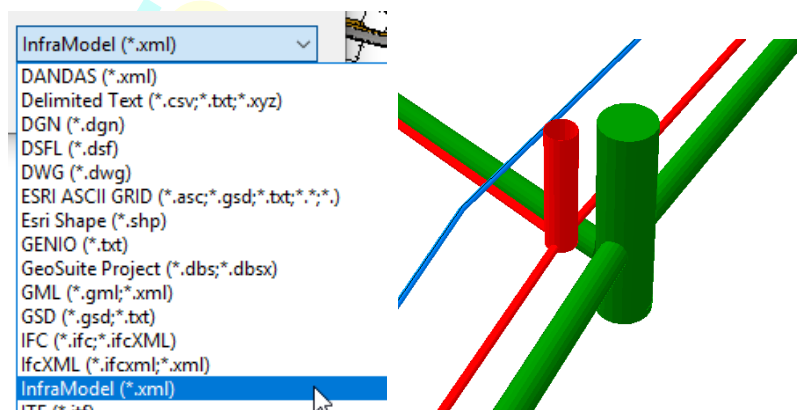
InfraModel (*.xml)
DANDAS (*.xml)
Delimited Text (*.csv;*.txt;*.xyz)
DGN (*.dgn)
DSFL (*.dsf)
DWG (*.dwg)
ESRI ASCII GRID (*.asc;*.gsd;*.txt;*.*;*.)
Esri Shape (*.shp)
GENIO (*.txt)
GeoSuite Project (*.dbs;*.dbsx)
GML (*.gml;*.xml)
GSD (*.gsd;*.txt)
IFC (*.ifc;*.ifcXML)
IfcXML (*.ifcxml;*.xml)
InfraModel (*.xml)
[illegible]